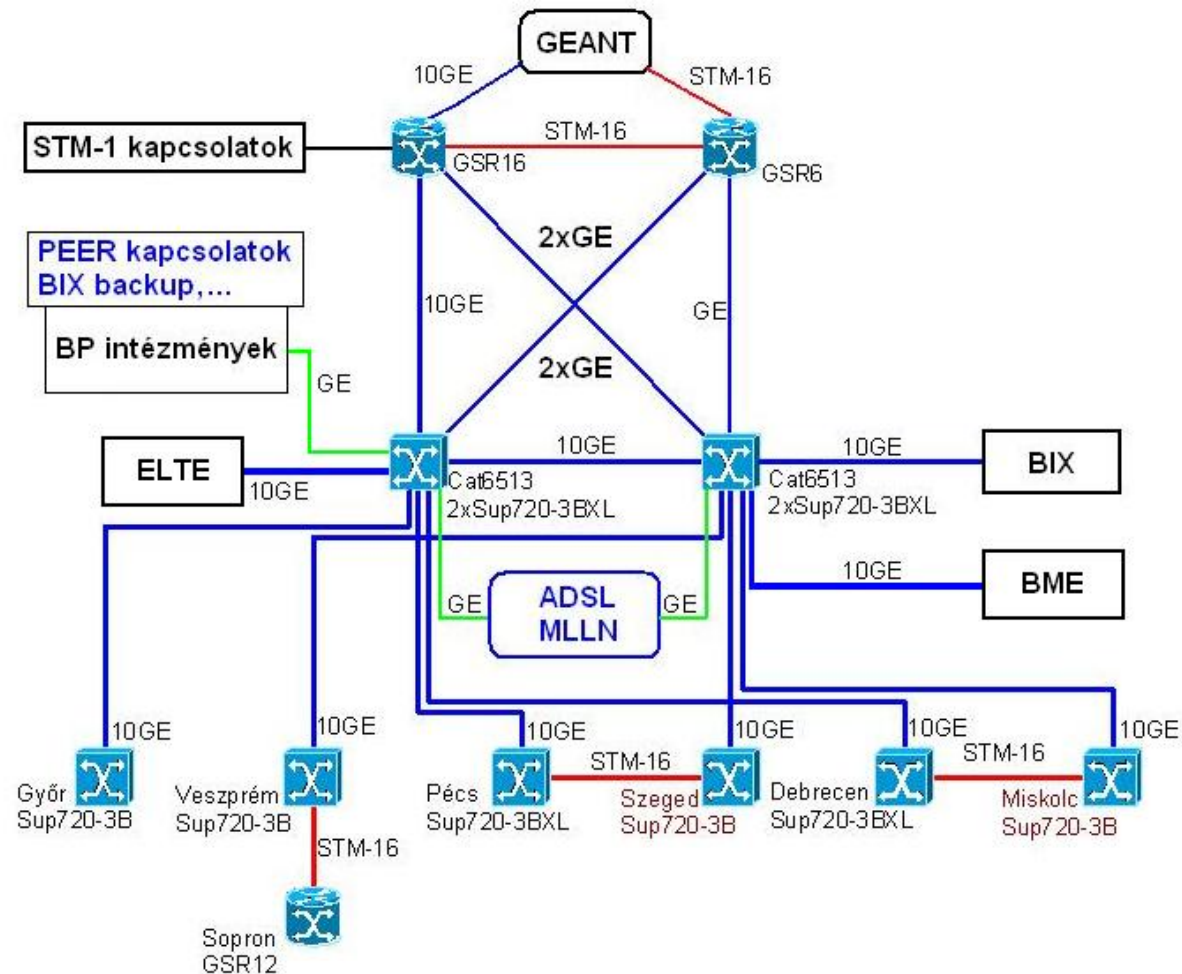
GEANT
10GE
STM-16
STM-1 kapcsolatok
STM-16
GSR16
GSR6
2xGE
PEER kapcsolatok
BIX backup,...
10GE
GE
BP intézmények
2xGE
GE
ELTE
10GE
10GE
10GE
BIX
Cat6513
2xSup720-3BXL
Cat6513
2xSup720-3BXL
10GE
BME
GE
ADSL
MLLN
GE
10GE
10GE
10GE
10GE
10GE
10GE
STM-16
STM-16
Győr
Sup720-3B
Veszprém
Sup720-3B
Pécs
Sup720-3BXL
Szeged
Sup720-3B
Debrecen
Sup720-3BXL
Miskolc
Sup720-3B
STM-16
Sopron
GSR12